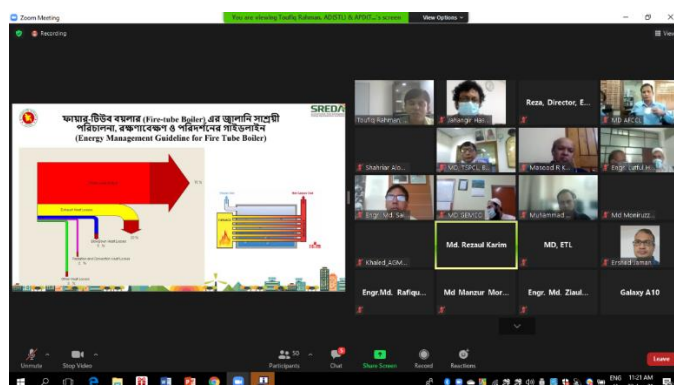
Zoom Meeting

You are viewing Toufiq Rahman, ADSTLI & APDO...'s screen

View Options

Recording

View

ফায়ার-টিউব বয়লার (Fire-tube Boiler) এর জ্বালানি সাশ্রয়ী পরিচালনা, রক্ষণাবেক্ষণ ও পরিদর্শনের গাইডলাইন

(Energy Management Guideline for Fire Tube Boiler)

SREDA

Toufiq Rahman

Jahangir Hai...

Reza, Director, E...

MD AFCCL

Shahriar Alo...

MD TSFCL B...

Masood R K...

Engr. Lutful H...

Engr. Md. Sai...

MD SEMCO

Muhammad...

MD Moniruzz...

Khaled_ADM...

Md. Rezaul Karim

MD, ETL

Ershad Jaman

Engr.Md. Rafiqu...

Md Manzur Mor...

Engr. Md. Ziaul...

Galaxy A10

Unmute

Stop Video

Participants 50

Chat

Share Screen

Record

Reactions

Leave

ENG 11:21 AM